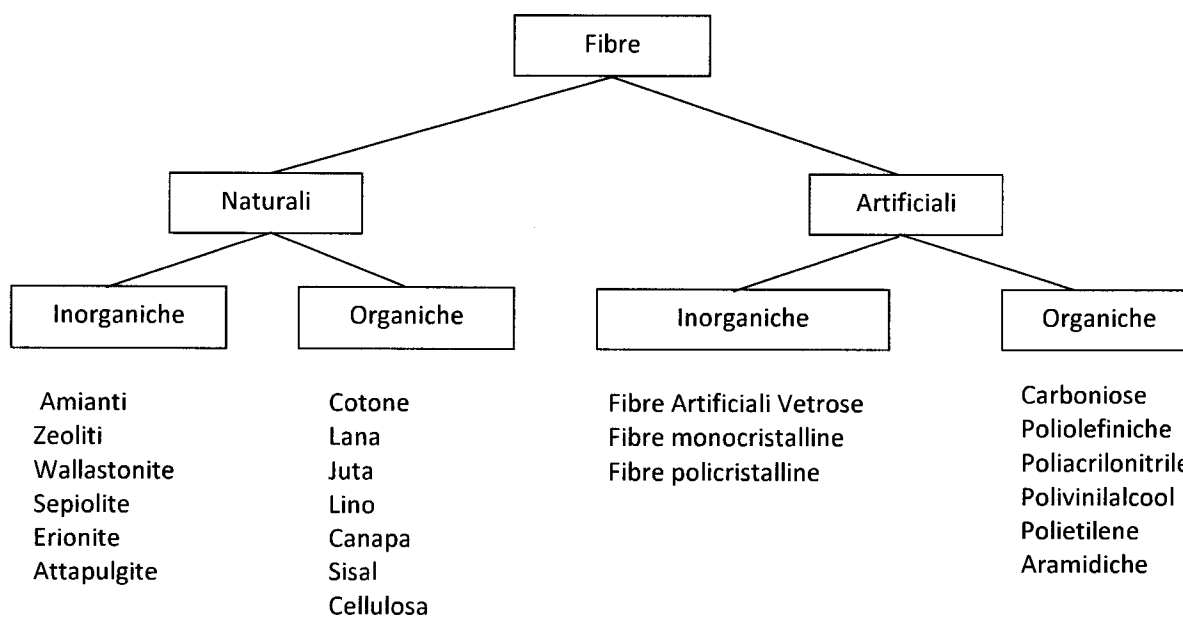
Fibre

Naturali

Artificiali

Inorganiche

Organiche

Inorganiche

Organiche

Amianti
Zeoliti
Wallastonite
Sepiolite
Erionite
Attapulgite

Cotone
Lana
Juta
Lino
Canapa
Sisal
Cellulosa

Fibre Artificiali Vetrose
Fibre monocristalline
Fibre policristalline

Carboniose
Poliolefiniche
Poliacrilonitrile
Polivinilalcool
Polietilene
Aramidiche